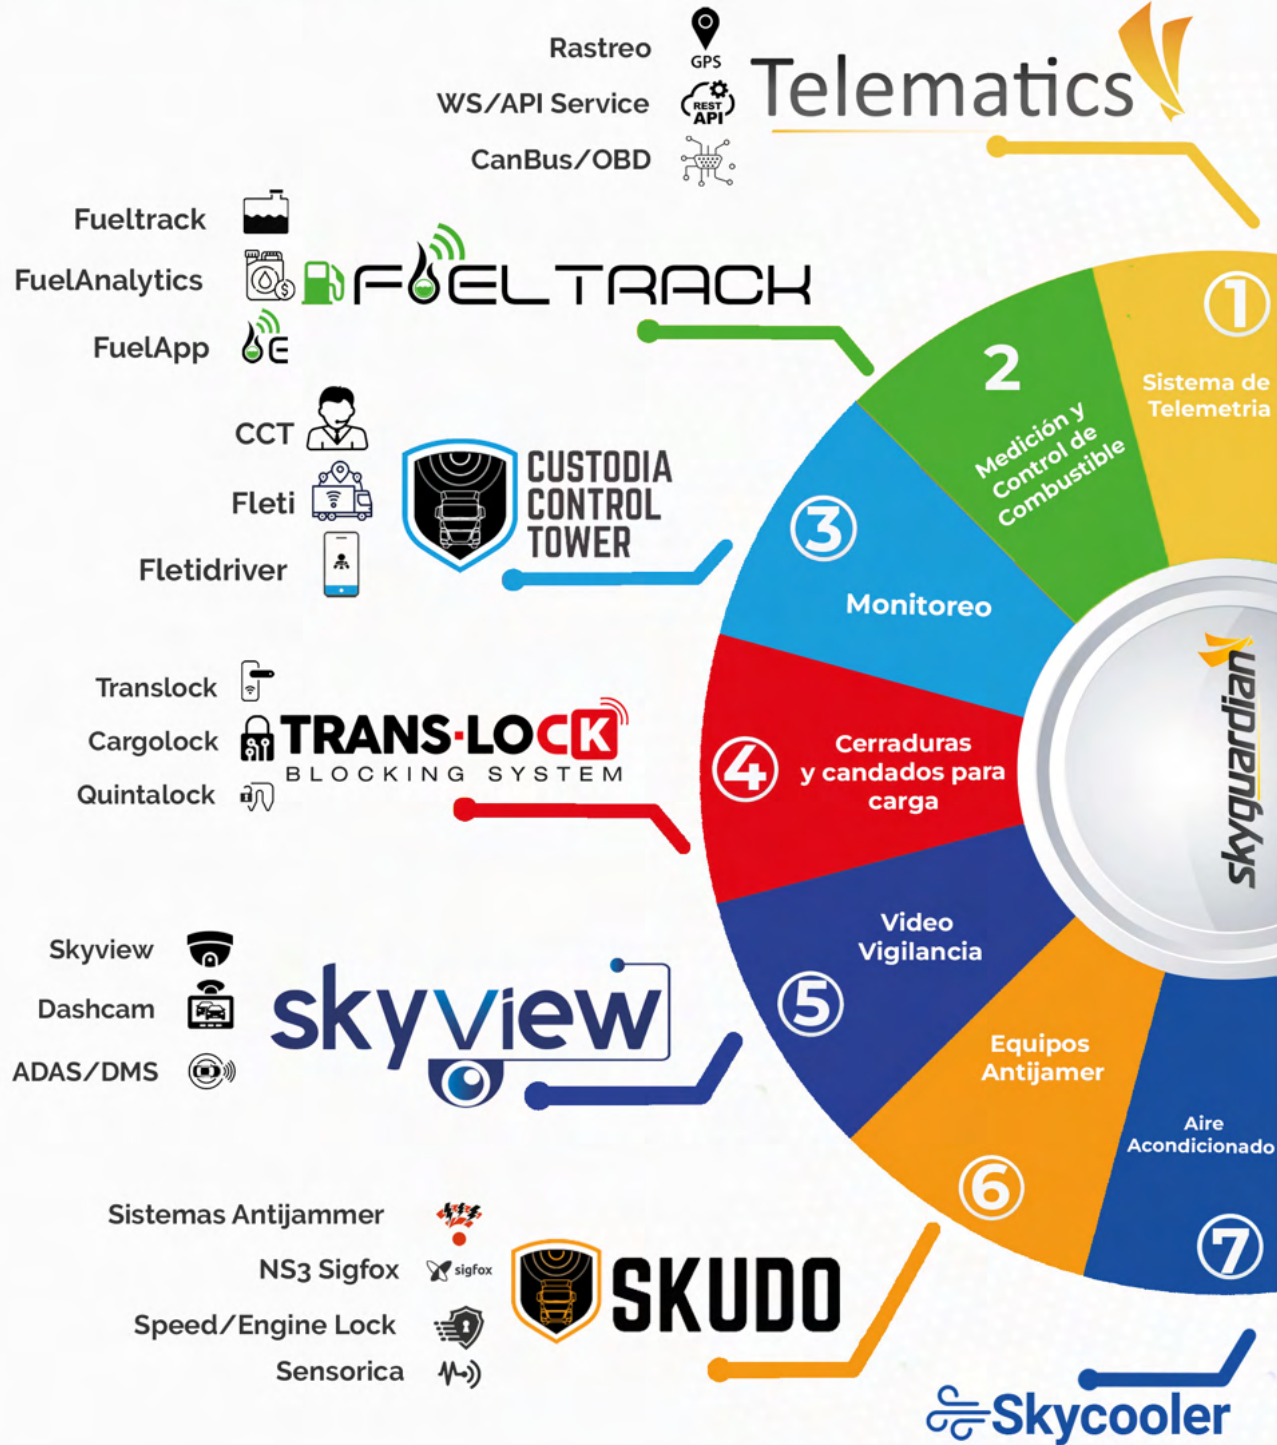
Rastreo
GPS
WS/API Service
REST API
CanBus/OBD
Telematics

Fueltrack
FuelAnalytics
FuelApp
FUELTRACK

CCT
Fleti
Fletidriver
CUSTODIA CONTROL TOWER

Translock
Cargolock
Quintalock
TRANS-LOCK
BLOCKING SYSTEM

Skyview
Dashcam
ADAS/DMS
skyview

Sistemas Antijammer
NS3 Sigfox
sigfox
Speed/Engine Lock
Sensorica
SKUDO

1
Sistema de Telemetria

2
Medición y Control de Combustible

3
Monitoreo

4
Cerraduras y candados para carga

5
Video Vigilancia

6
Equipos Antijamer

7
Aire Acondicionado

skyguardian

Skycooler